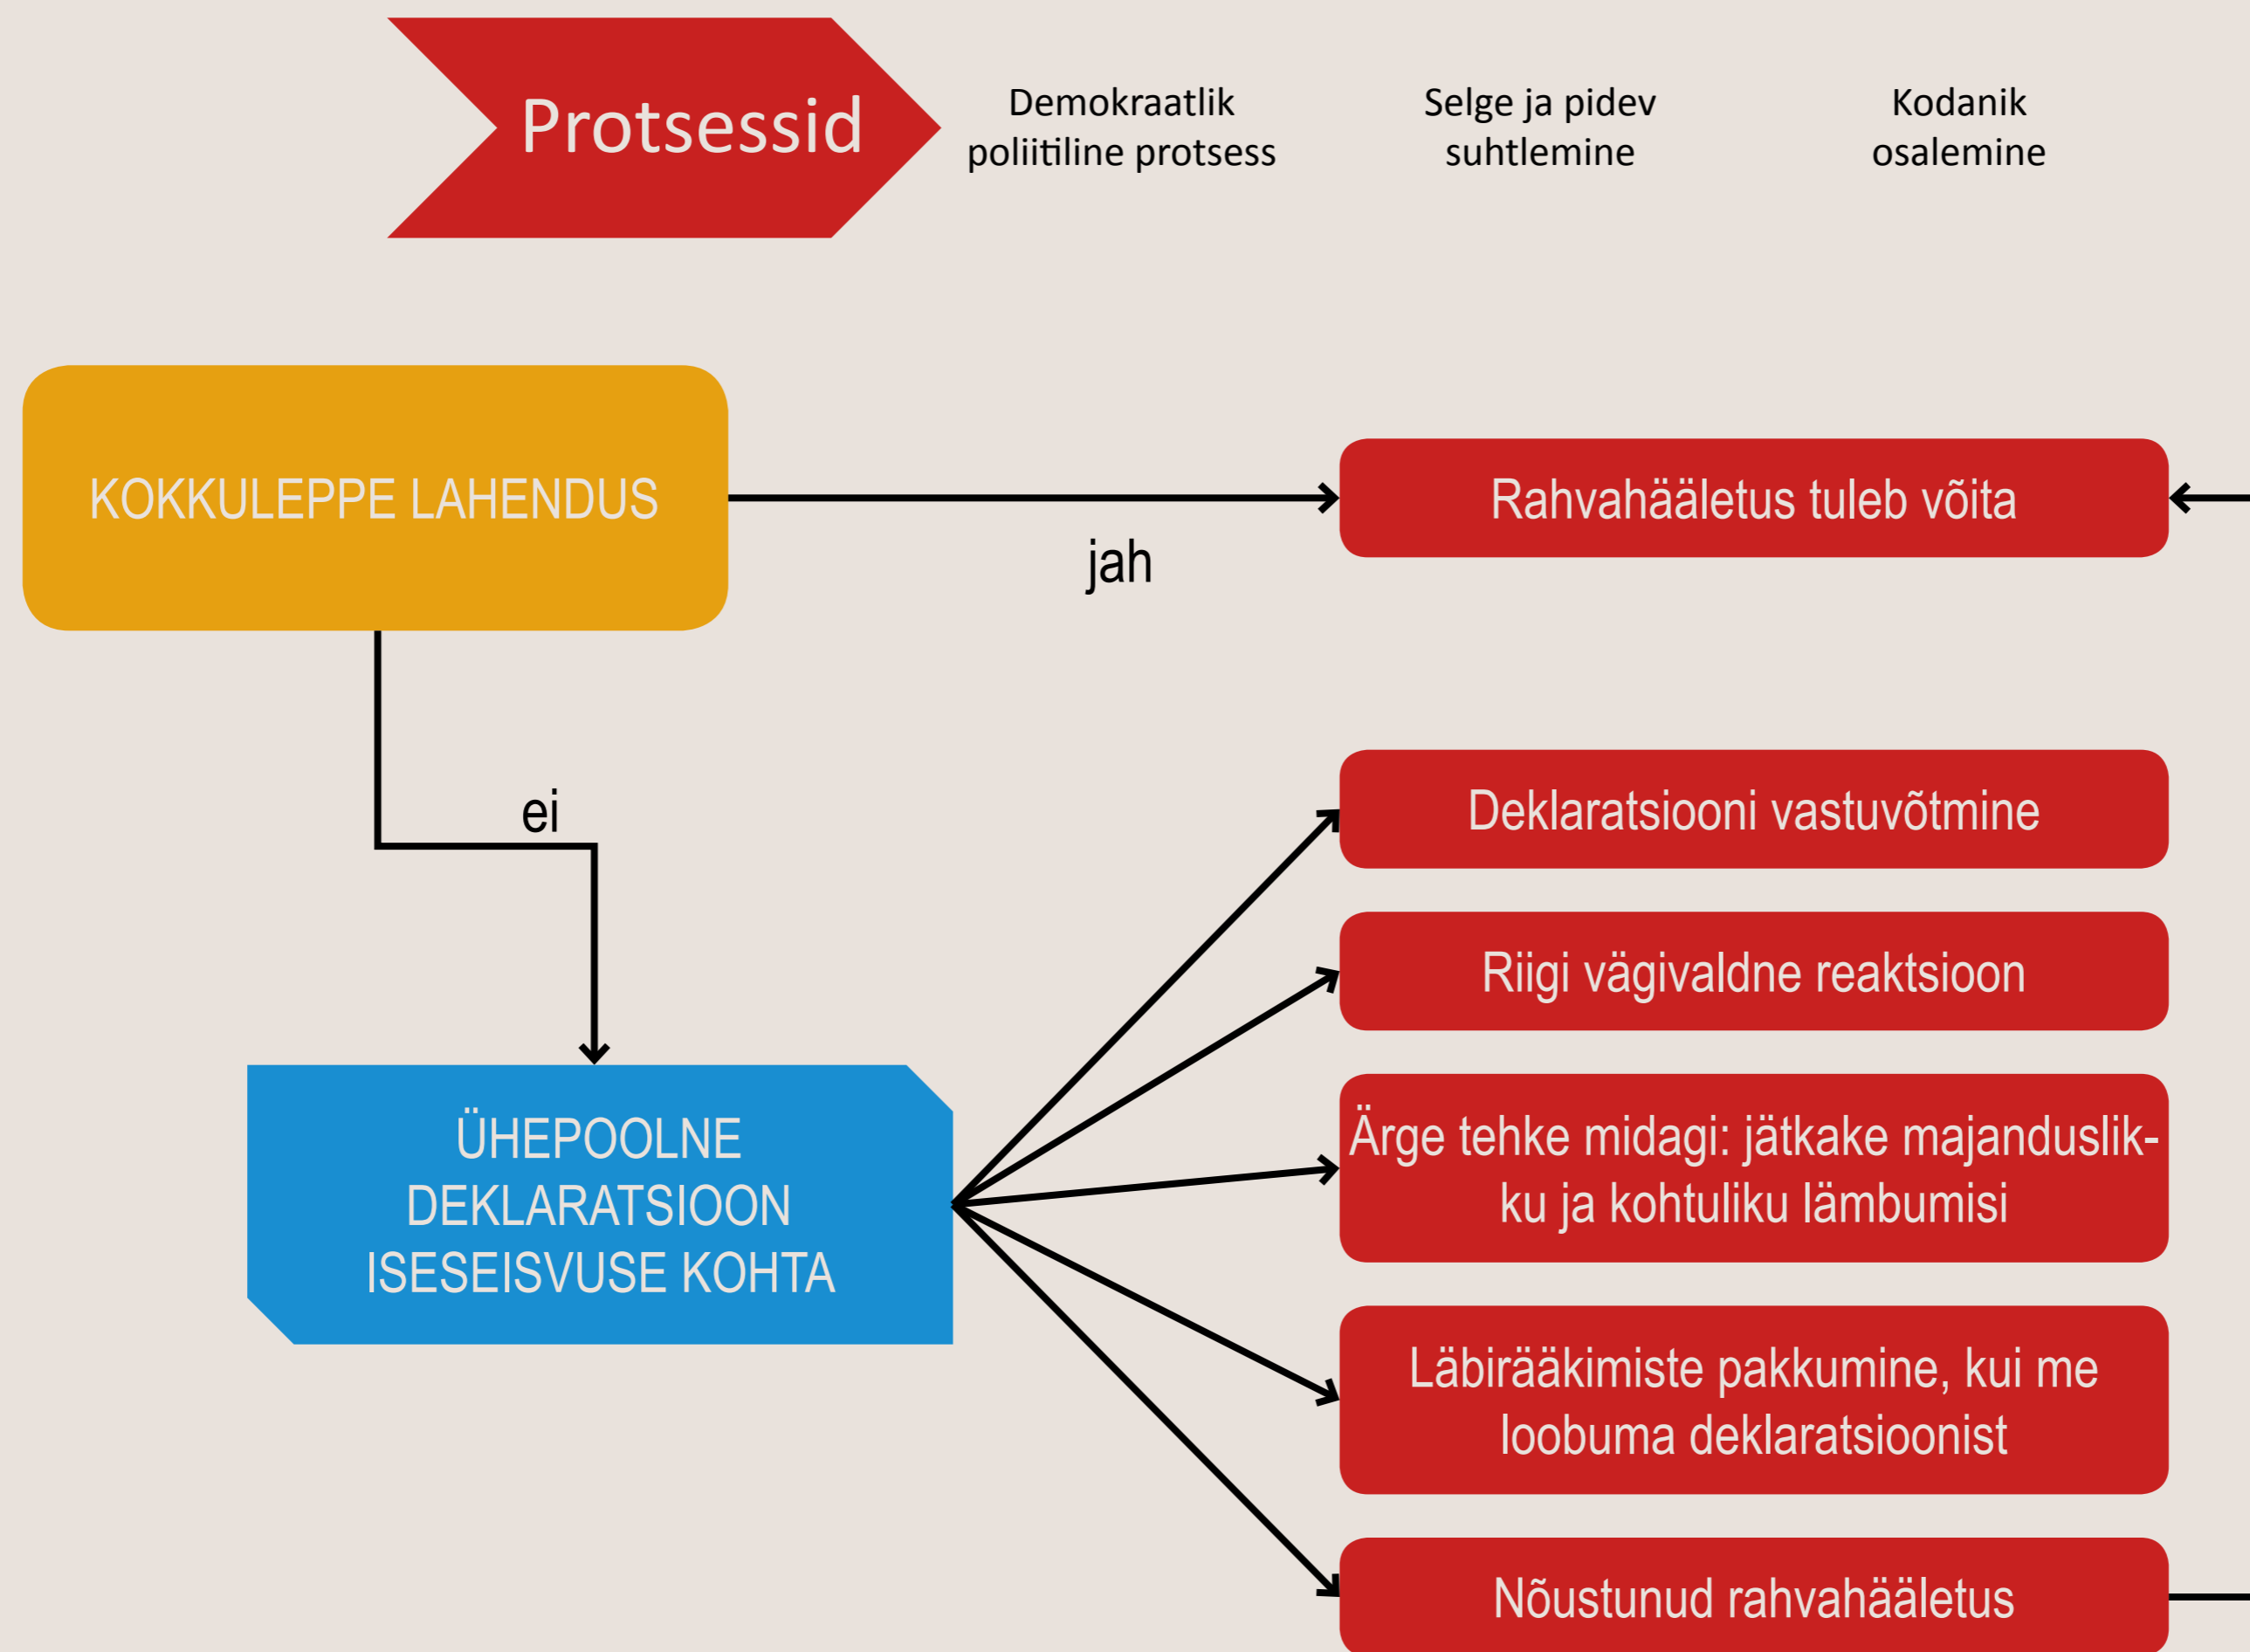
Protsessid

Demokraatlik poliitiline protsess

Selge ja pidev suhtlemine

Kodanik osalemine

KOKKULEPPE LAHENDUS

jah

Rahvahääletus tuleb võita

ei

ÜHEPOOLNE DEKLARATSIOON ISESEISVUSE KOHTA

Deklaratsiooni vastuvõtmine

Riigi vägivaldne reaktsioon

Ärge tehke midagi: jätkake majanduslikku ja kohtuliku lämbumisi

Läbirääkimiste pakkumine, kui me loobuma deklaratsioonist

Nõustunud rahvahääletus